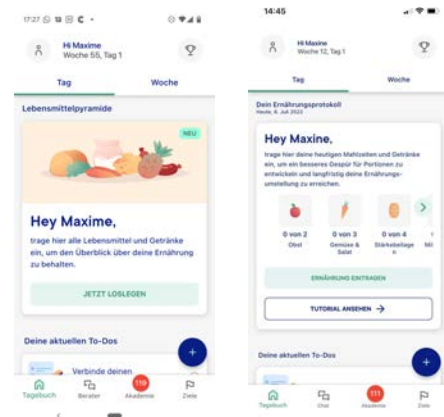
17:27

Hi Maxime
Woche 55, Tag 1

Tag
Woche

Lebensmittelpyramide

NEU

Hey Maxime,

trage hier alle Lebensmittel und Getränke ein, um den Überblick über deine Ernährung zu behalten.

JETZT LOSLEGEN

Deine aktuellen To-Dos

Verbinde deinen

+

Tagebuch
Berater
119
Akademie
Ziele

14:45

Hi Maxine
Woche 12, Tag 1

Tag
Woche

Dein Ernährungsprotokoll
Heute, 4. Juli 2023

Hey Maxine,

trage hier deine heutigen Mahlzeiten und Getränke ein, um ein besseres Gespür für Portionen zu entwickeln und langfristig deine Ernährungsumstellung zu erreichen.

0 von 2
Obst

0 von 3
Gemüse & Salat

0 von 4
Stärkebeilage n

Mil

ERNÄHRUNG EINTRAGEN

TUTORIAL ANSEHEN →

Deine aktuellen To-Dos

+

Tagebuch
Chat
111
Akademie
Ziele